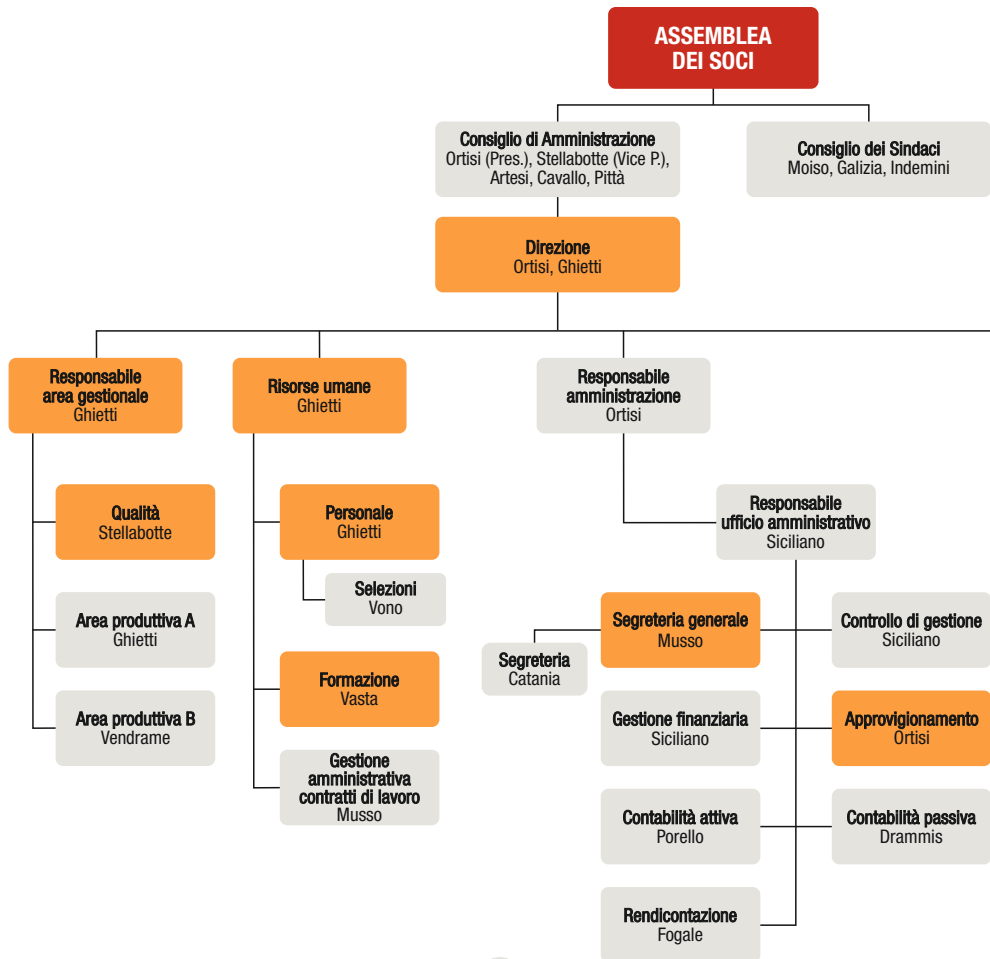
ASSEMBLEA DEI SOCI

Consiglio di Amministrazione
Ortisi (Pres.), Stellabotte (Vice P.), Artesi, Cavallo, Pittà

Consiglio dei Sindaci
Moiso, Galizia, Indemini

Direzione
Ortisi, Ghietti

Responsabile area gestionale
Ghietti

Risorse umane
Ghietti

Responsabile amministrazione
Ortisi

Qualità
Stellabotte

Area produttiva A
Ghietti

Area produttiva B
Vendrame

Personale
Ghietti

Selezioni
Vono

Formazione
Vasta

Gestione amministrativa contratti di lavoro
Musso

Responsabile ufficio amministrativo
Siciliano

Segreteria
Catania

Segreteria generale
Musso

Controllo di gestione
Siciliano

Gestione finanziaria
Siciliano

Approvigionamento
Ortisi

Contabilità attiva
Porello

Contabilità passiva
Drammis

Rendicontazione
Fogale